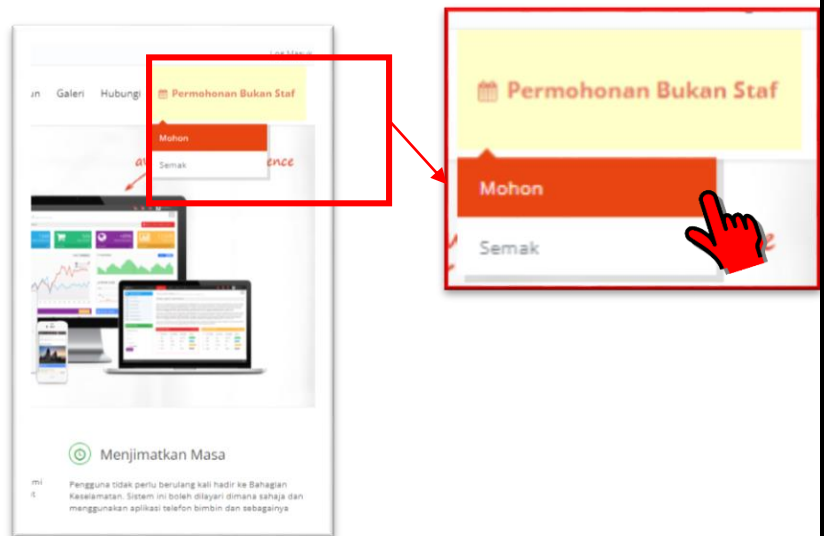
Log Masuk

un Galeri Hubungi Permohonan Bukan Staf

Mohon

Semak

ence

Menjimatkan Masa

mi
t

Pengguna tidak perlu berulang kali hadir ke Bahagian Keselamatan. Sistem ini boleh dilayari dimana sahaja dan menggunakan aplikasi telefon bimbin dan sebagainya

Permohonan Bukan Staf

Mohon

Semak